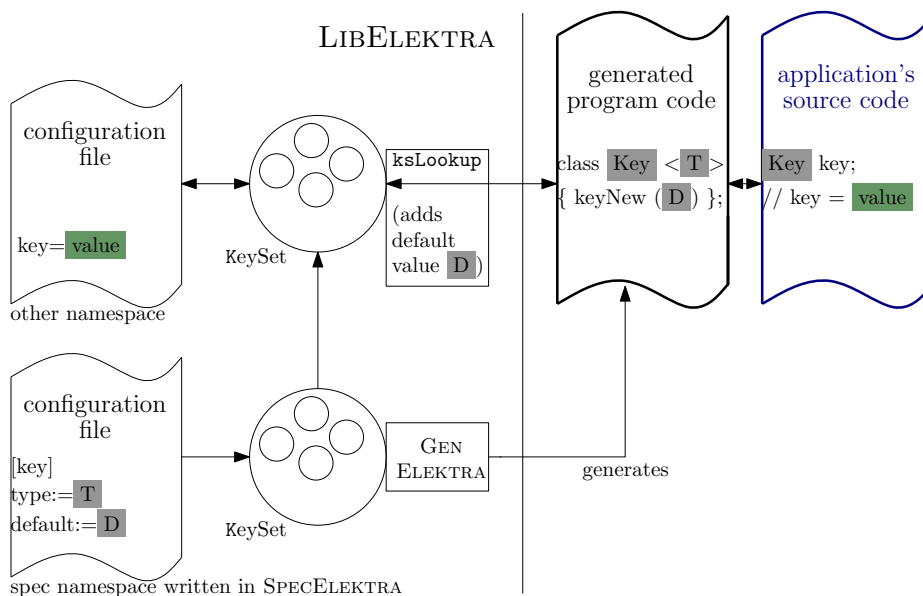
LibElektra

configuration file

key= value

other namespace

KeySet

ksLookup

(adds default value D )

generated program code

class Key < T >
{ keyNew ( D ) };

application's source code

Key key;
// key = value

configuration file

[key]
type:= T
default:= D

spec namespace written in SpecElektra

KeySet

Gen Elektra

generates